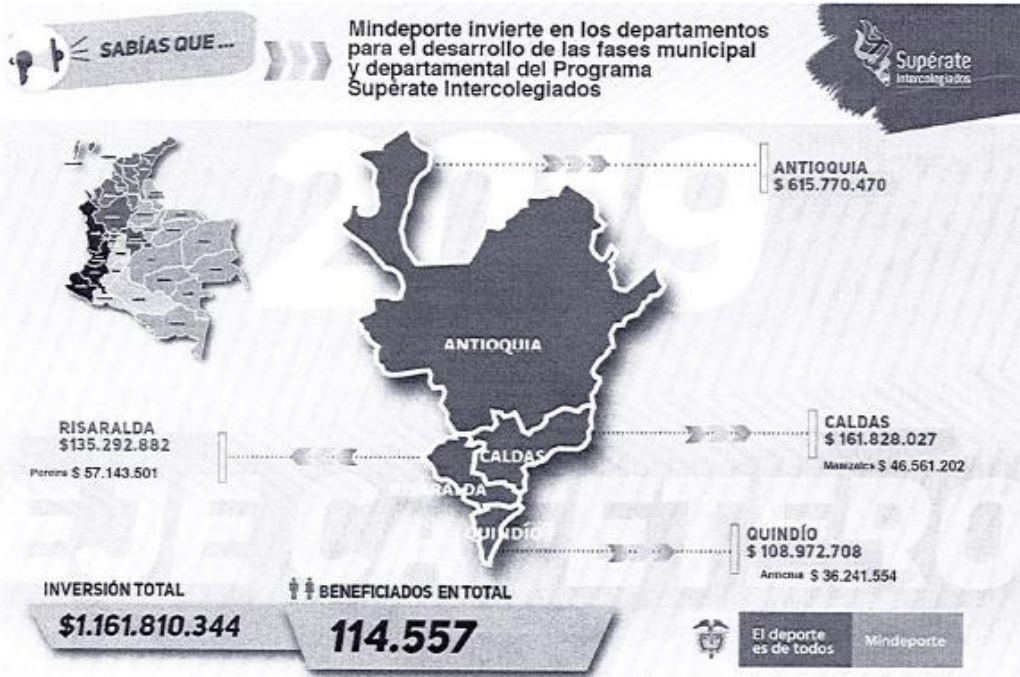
SABÍAS QUE ...

Mindeporte invierte en los departamentos para el desarrollo de las fases municipal y departamental del Programa Supérate Intercolegiados

Supérate Intercolegiados

2019

ANTIOQUIA
$ 615.770.470

ANTIOQUIA

RISARALDA
$135.292.882

Pereira $ 57.143.501

CALDAS
$ 161.828.027

Manizales $ 46.561.202

CALDAS

RISARALDA

QUINDÍO

QUINDÍO
$ 108.972.708

Armenia $ 36.241.554

INVERSIÓN TOTAL
$1.161.810.344

BENEFICIADOS EN TOTAL
114.557

El deporte es de todos

Mindeporte